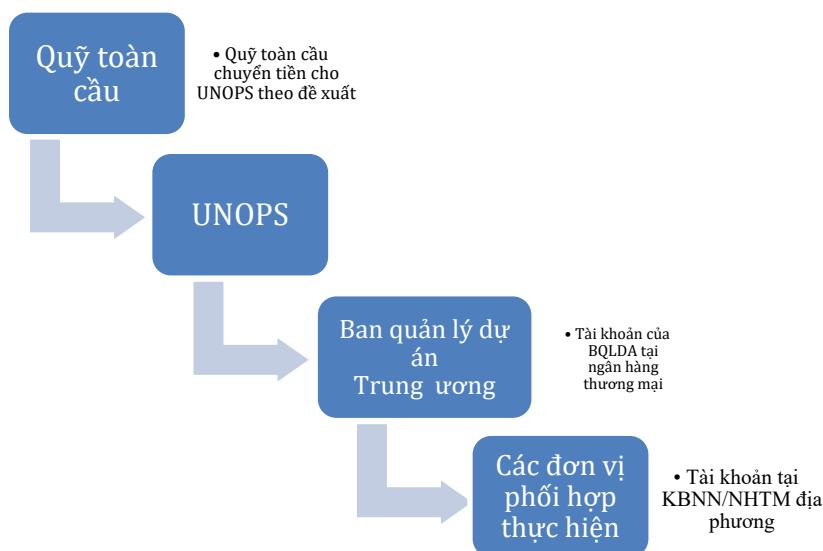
Quỹ toàn cầu

• Quỹ toàn cầu chuyển tiền cho UNOPS theo đề xuất

UNOPS

Ban quản lý dự án Trung ương

• Tài khoản của BQLDA tại ngân hàng thương mại

Các đơn vị phối hợp thực hiện

• Tài khoản tại KBNN/NHTM địa phương